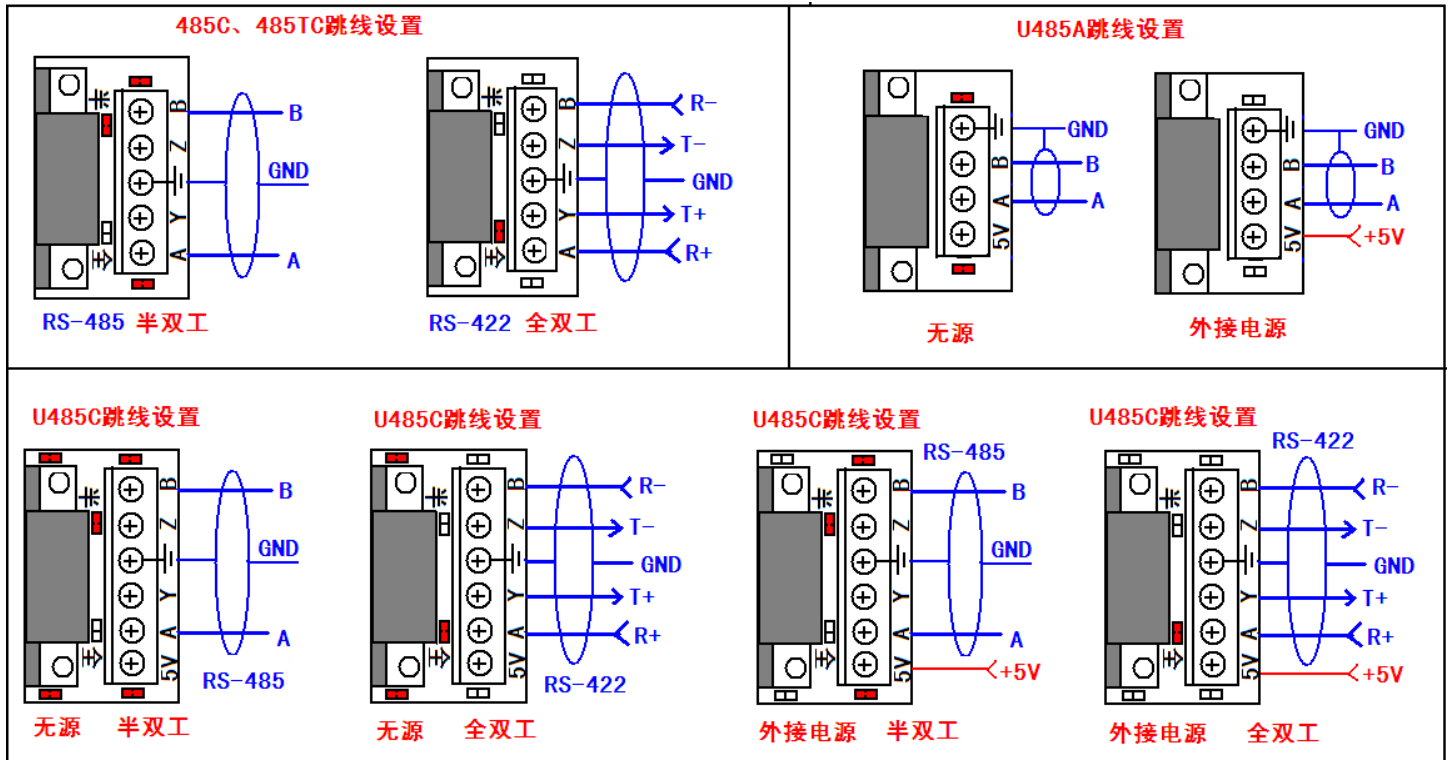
485C、485TC跳线设置

半
B
Z
Y
A
全
B
GND
A
RS-485 半双工

半
B
Z
Y
A
全
R−
T−
GND
T+
R+
RS-422 全双工

U485A跳线设置

B
A
5V
GND
B
A
无源

B
A
5V
GND
B
A
+5V
外接电源

U485C跳线设置
半
B
Z
Y
A
5V
全
B
GND
A
RS-485
无源 半双工

U485C跳线设置
半
B
Z
Y
A
5V
全
R−
T−
GND
T+
R+
RS-422
无源 全双工

U485C跳线设置
RS-485
半
B
Z
Y
A
5V
全
B
GND
A
+5V
外接电源 半双工

U485C跳线设置
RS-422
B
Z
Y
A
5V
R−
T−
GND
T+
R+
+5V
外接电源 全双工